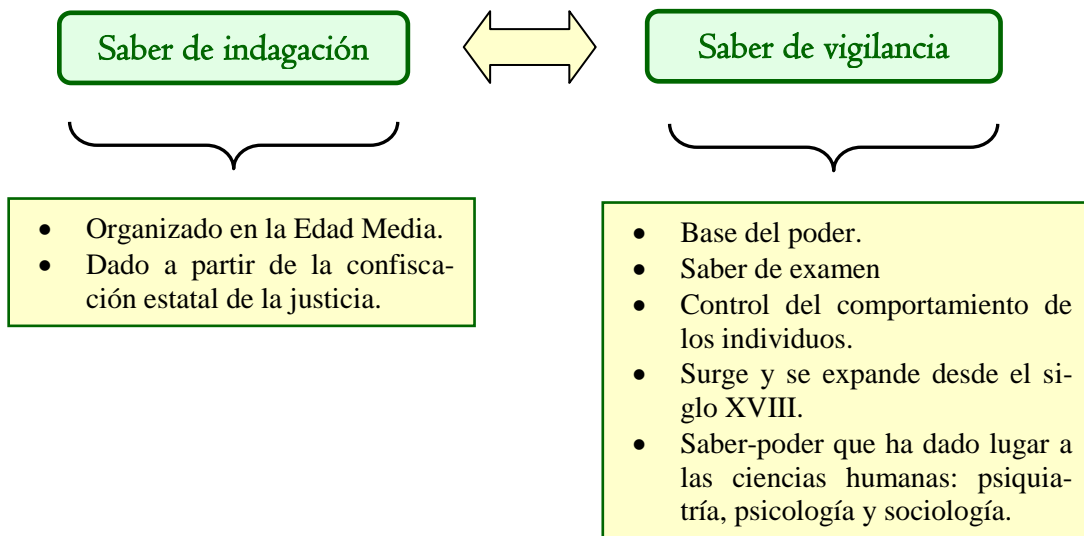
Saber de indagación

Saber de vigilancia

- Organizado en la Edad Media.
- Dado a partir de la confiscación estatal de la justicia.

- Base del poder.
- Saber de examen
- Control del comportamiento de los individuos.
- Surge y se expande desde el siglo XVIII.
- Saber-poder que ha dado lugar a las ciencias humanas: psiquiatría, psicología y sociología.